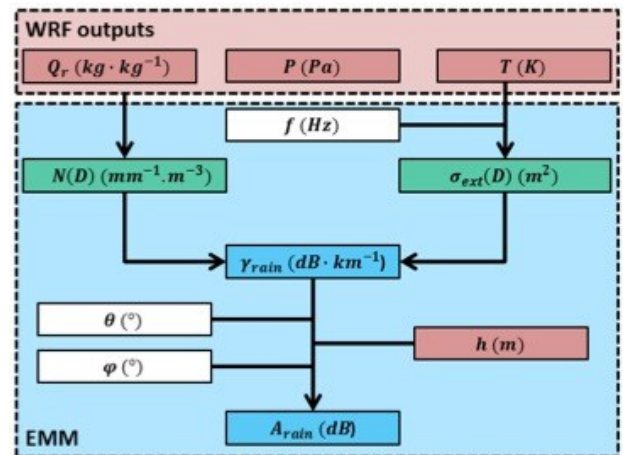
WRF outputs

$Q_r\ (kg \cdot kg^{-1})$

$P\ (Pa)$

$T\ (K)$

$f\ (Hz)$

$N(D)\ (mm^{-1}.m^{-3})$

$\sigma_{ext}(D)\ (m^2)$

$\gamma_{rain}\ (dB \cdot km^{-1})$

$\theta\ (°)$

$h\ (m)$

$\varphi\ (°)$

EMM

$A_{rain}\ (dB)$